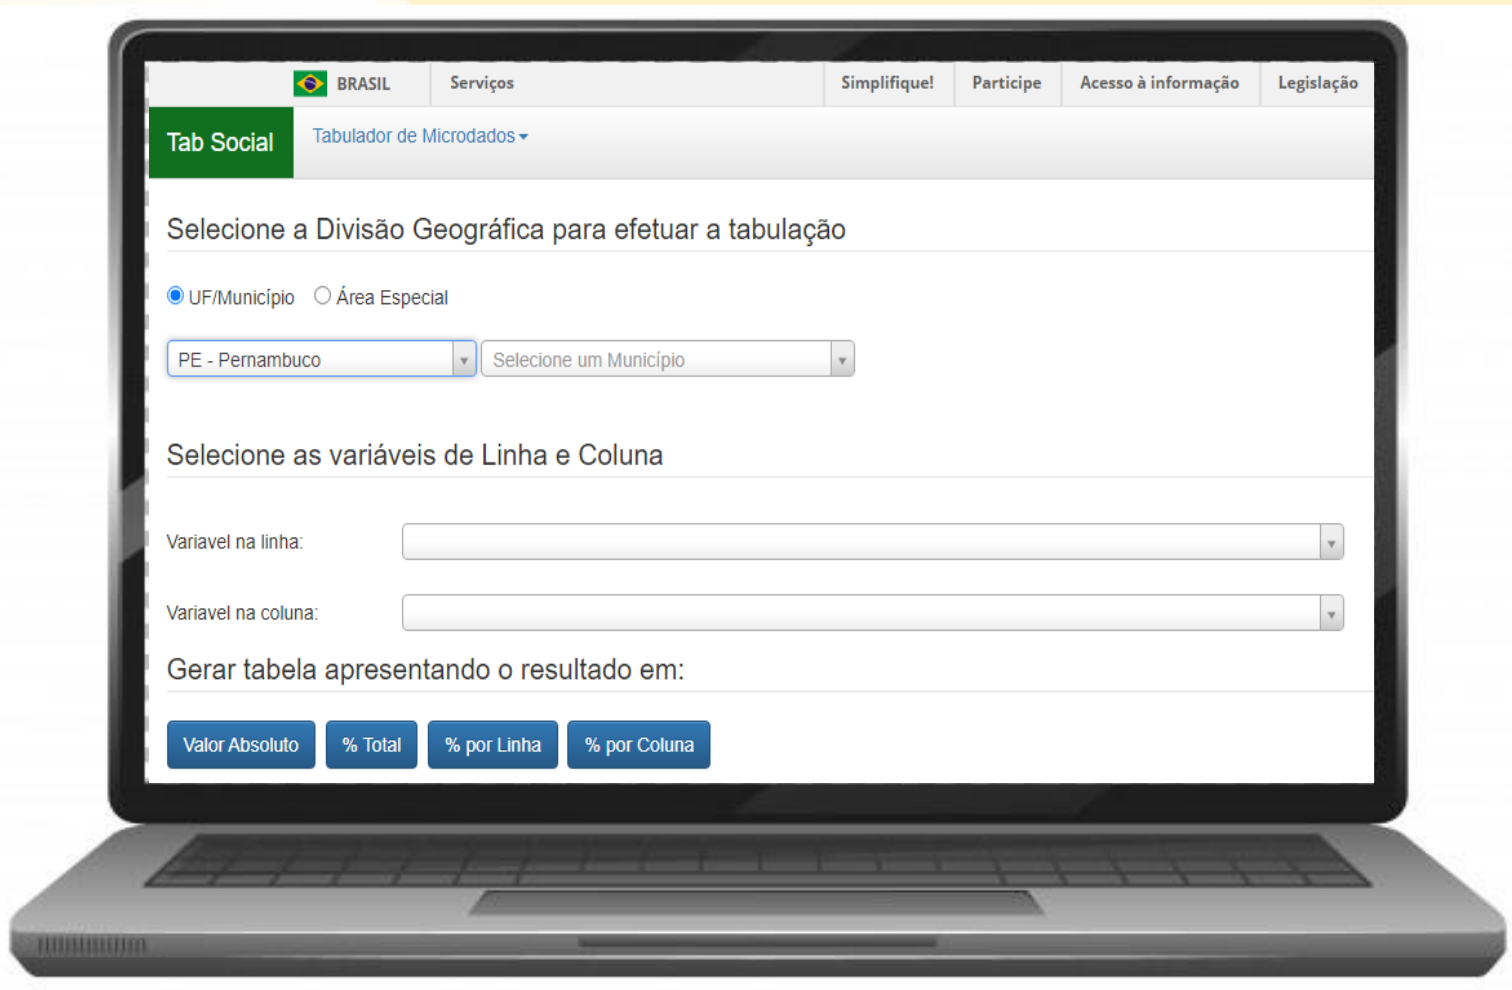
BRASIL Serviços Simplifique! Participe Acesso à informação Legislação

Tab Social Tabulador de Microdados

Selecione a Divisão Geográfica para efetuar a tabulação

UF/Município Área Especial

PE - Pernambuco Selecione um Município

Selecione as variáveis de Linha e Coluna

Variavel na linha:

Variavel na coluna:

Gerar tabela apresentando o resultado em:

Valor Absoluto % Total % por Linha % por Coluna